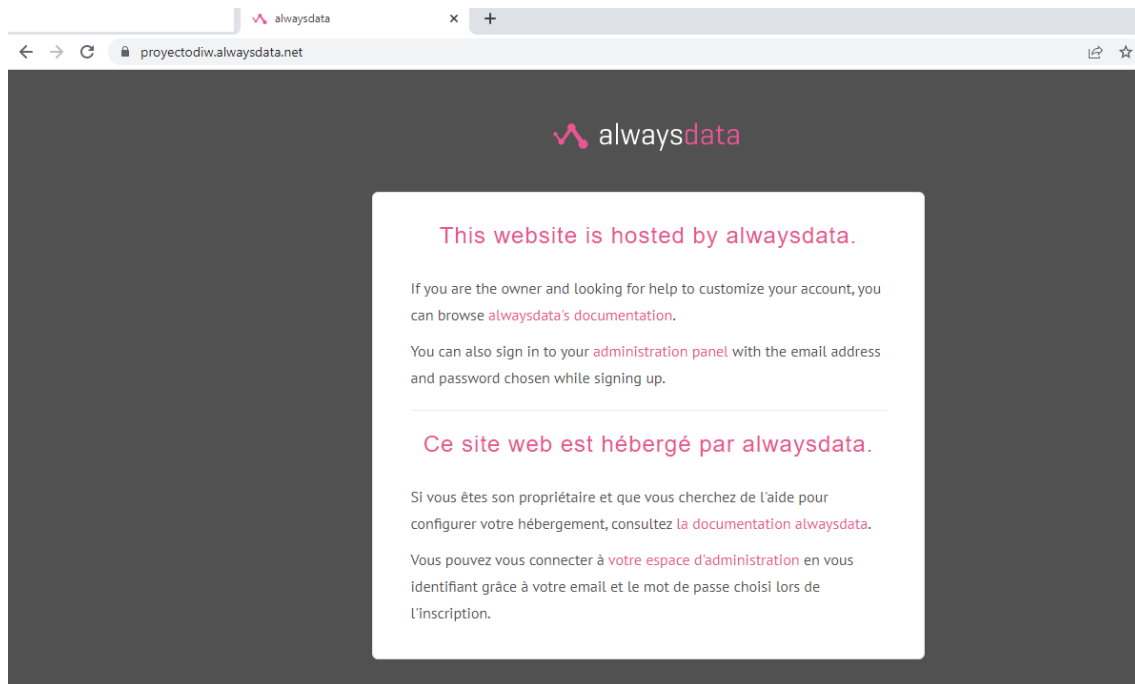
alwaysdata

proyectodiw.alwaysdata.net

alwaysdata

This website is hosted by alwaysdata.

If you are the owner and looking for help to customize your account, you can browse alwaysdata's documentation.

You can also sign in to your administration panel with the email address and password chosen while signing up.

Ce site web est hébergé par alwaysdata.

Si vous êtes son propriétaire et que vous cherchez de l'aide pour configurer votre hébergement, consultez la documentation alwaysdata.

Vous pouvez vous connecter à votre espace d'administration en vous identifiant grâce à votre email et le mot de passe choisi lors de l'inscription.